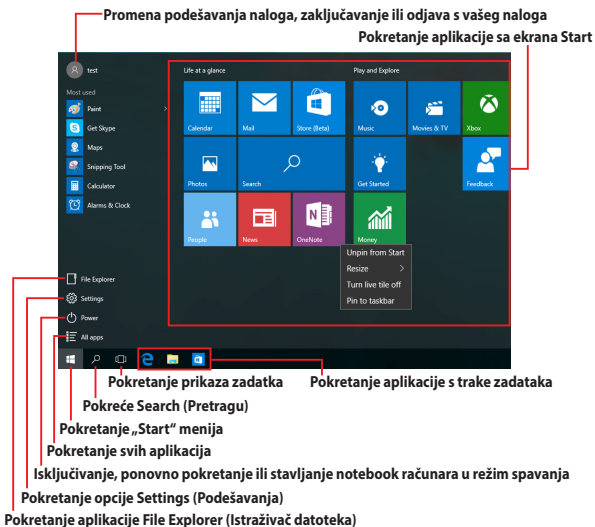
Promena podešavanja naloga, zaključavanje ili odjava s vašeg naloga

Pokretanje aplikacije sa ekrana Start

test

Most used

Paint

Get Skype

Maps

Snipping Tool

Calculator

Alarms & Clock

Life at a glance

Calendar

Mail

Store (Beta)

Photos

Search

People

News

OneNote

Play and Explore

Music

Movies & TV

Xbox

Get Started

Feedback

Money

Unpin from Start

Resize

Turn live tile off

Pin to taskbar

File Explorer

Settings

Power

All apps

Pokretanje prikaza zadatka

Pokretanje aplikacije s trake zadataka

Pokreće Search (Pretragu)

Pokretanje „Start" menija

Pokretanje svih aplikacija

Isključivanje, ponovno pokretanje ili stavljanje notebook računara u režim spavanja

Pokretanje opcije Settings (Podešavanja)

Pokretanje aplikacije File Explorer (Istraživač datoteka)